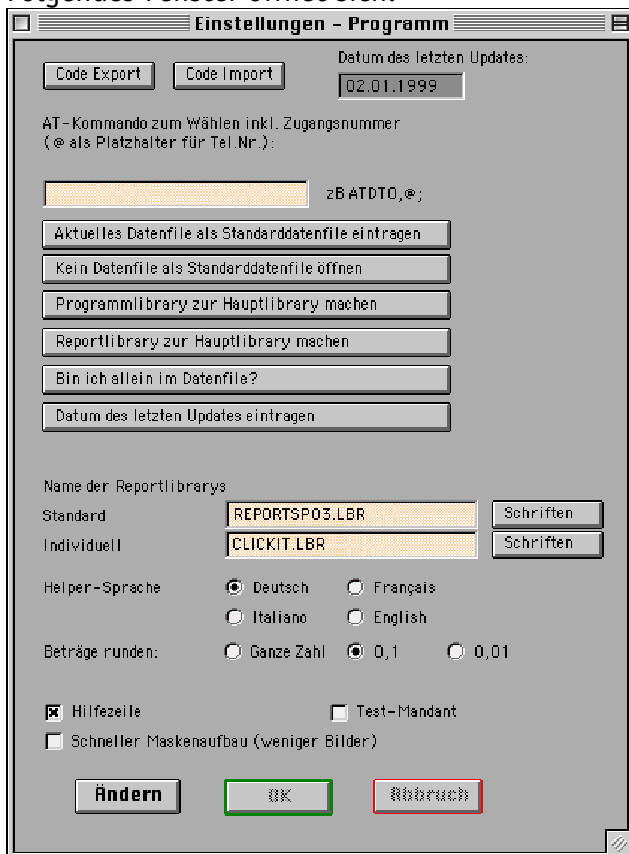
Einstellungen - Programm

Code Export
Code Import
Datum des letzten Updates:
02.01.1999

AT-Kommando zum Wählen inkl. Zugangsnummer (@ als Platzhalter für Tel.Nr.):

zB ATDT0,@;

Aktuelles Datenfile als Standarddatenfile eintragen
Kein Datenfile als Standarddatenfile öffnen
Programmlibrary zur Hauptlibrary machen
Reportlibrary zur Hauptlibrary machen
Bin ich allein im Datenfile?
Datum des letzten Updates eintragen

Name der Reportlibrarys
Standard REPORTSP03.LBR Schriften
Individuell CLICKIT.LBR Schriften

Helper-Sprache
Deutsch
Français
Italiano
English

Beträge runden:
Ganze Zahl
0,1
0,01

Hilfezeile
Test-Mandant
Schneller Maskenaufbau (weniger Bilder)

Ändern
OK
Abbruch